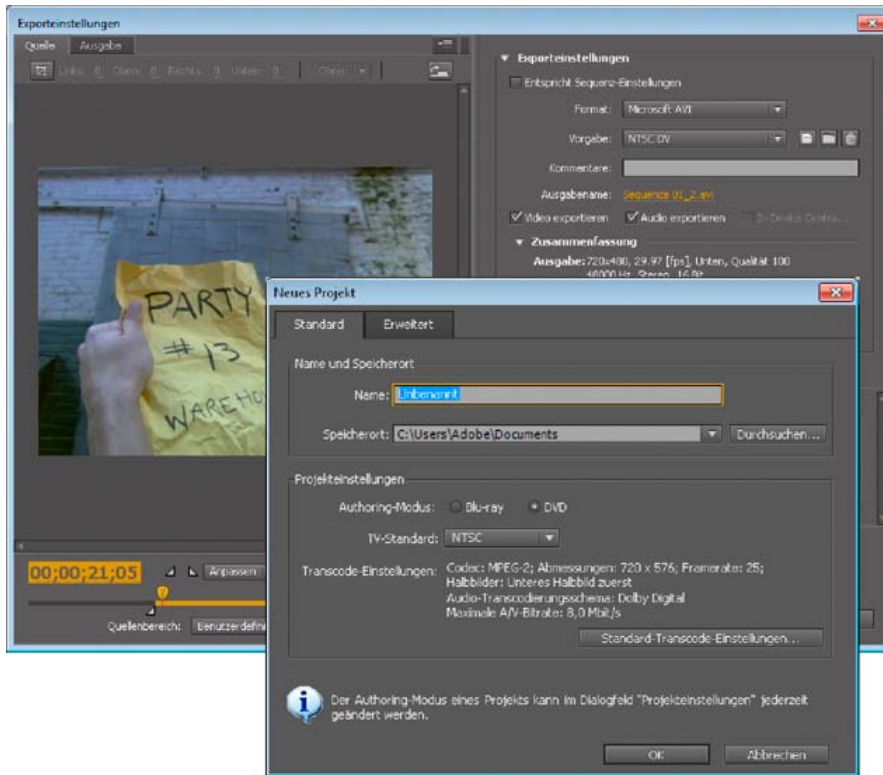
Exporteinstellungen

Quelle Ausgabe

Links: 0 Oben: 0 Rechts: 0 Unten: 0

Exporteinstellungen

Entspricht Sequenz-Einstellungen

Format: Microsoft AVI

Vorgabe: NTSC DV

Kommentare:

Ausgabename: Sequence 01_2.avi

Video exportieren Audio exportieren

Zusammenfassung

Ausgabe: 720x480, 29.97 [fps], Unten, Qualität 100
48000 Hz, Stereo, 16 Bit

PARTY #13 WAREHO

00;00;21;05

Anpassen

Quellenbereich: Benutzerdefin

Neues Projekt

Standard Erweitert

Name und Speicherort

Name: Unbenannt

Speicherort: C:\Users\Adobe\Documents

Durchsuchen...

Projekteinstellungen

Authoring-Modus: Blu-ray DVD

TV-Standard: NTSC

Transcode-Einstellungen: Codec: MPEG-2; Abmessungen: 720 x 576; Framerate: 25; Halbbilder: Unteres Halbbild zuerst
Audio-Transcodierungsschema: Dolby Digital
Maximale A/V-Bitrate: 8,0 Mbit/s

Standard-Transcode-Einstellungen...

Der Authoring-Modus eines Projekts kann im Dialogfeld "Projekteinstellungen" jederzeit geändert werden.

OK Abbrechen